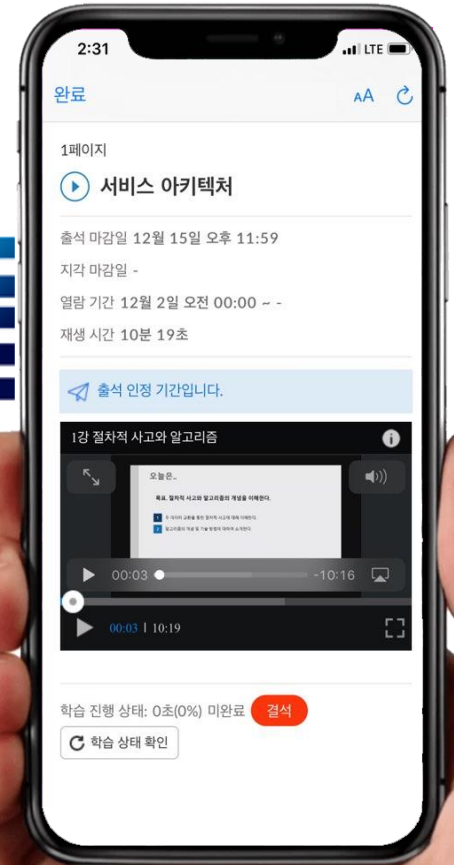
2:31
LTE

완료
AA

1페이지

서비스 아키텍처

출석 마감일 12월 15일 오후 11:59

지각 마감일 -

열람 기간 12월 2일 오전 00:00 ~ -

재생 시간 10분 19초

출석 인정 기간입니다.

1강 절차적 사고와 알고리즘

오늘은..

목표. 절차적 사고와 알고리즘의 개념을 이해한다.

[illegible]

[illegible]

00:03
-10:16

00:03 | 10:19

학습 진행 상태: 0초(0%) 미완료
결석

학습 상태 확인